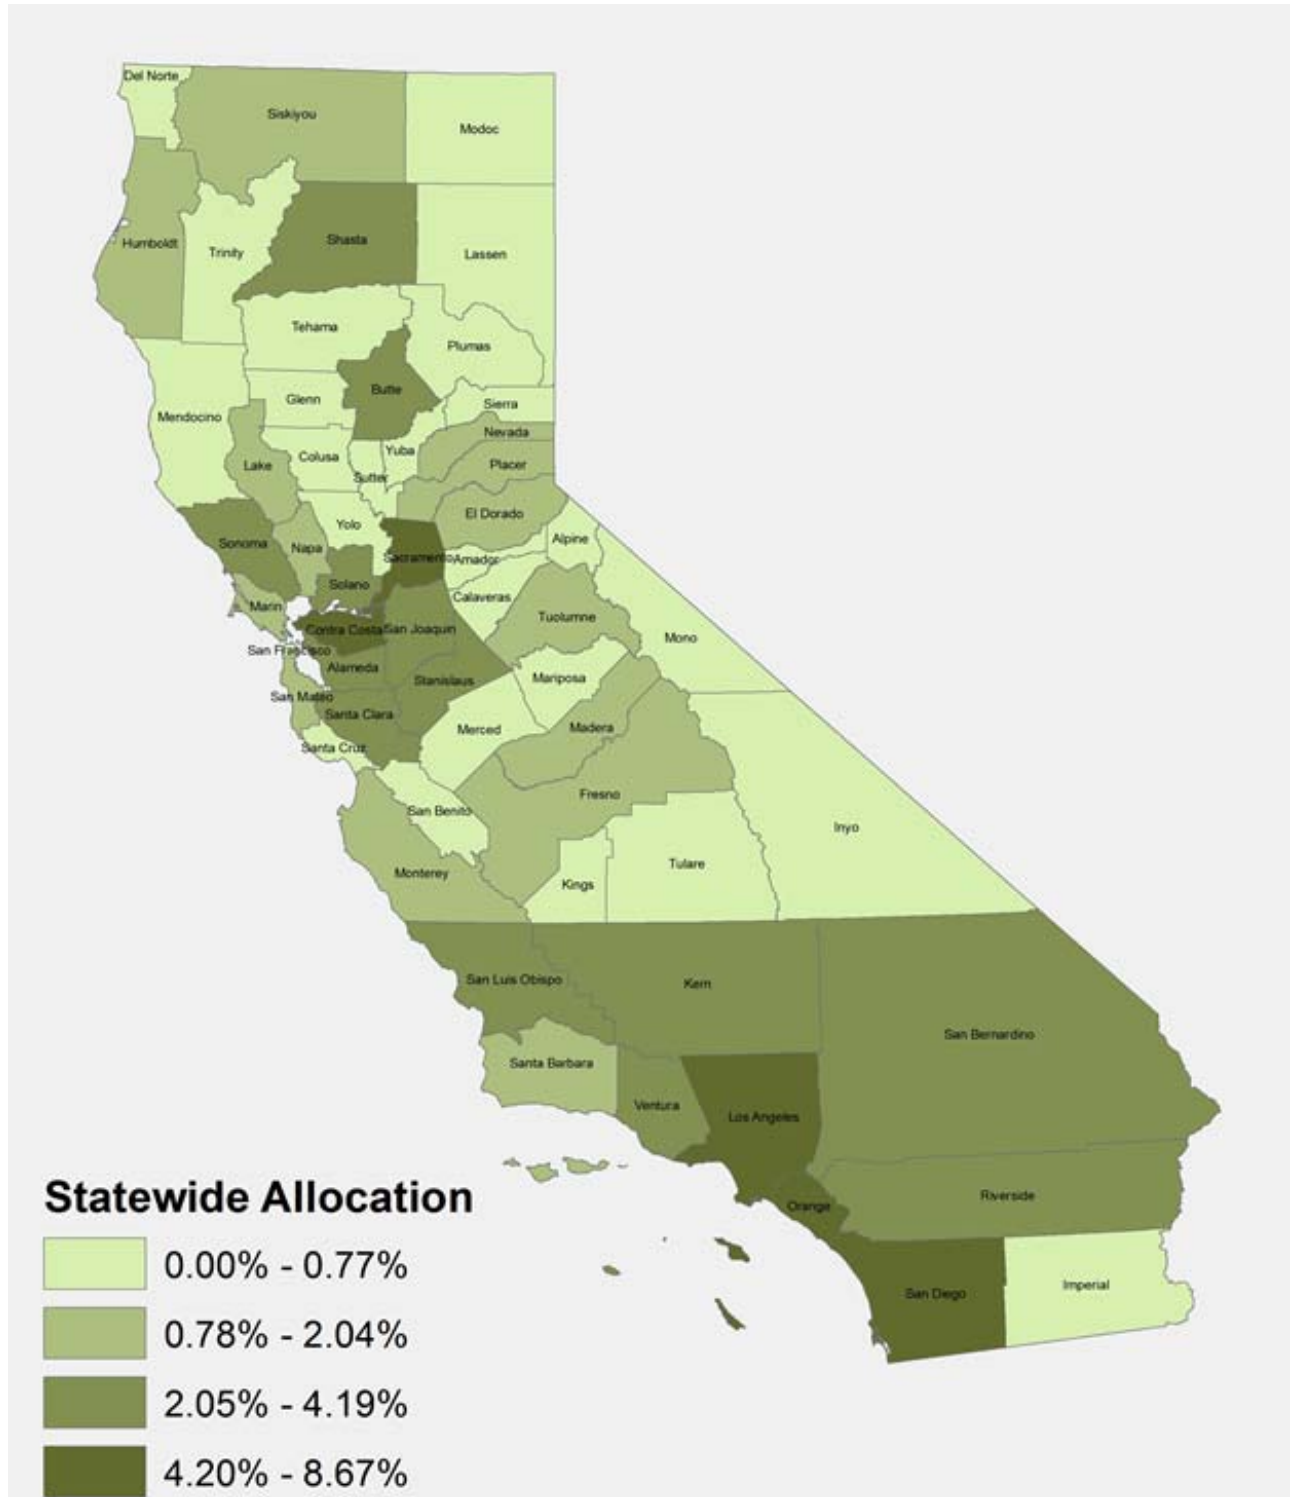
Del Norte
Siskiyou
Modoc
Humboldt
Trinity
Shasta
Lassen
Tehama
Plumas
Butte
Glenn
Sierra
Mendocino
Nevada
Lake
Colusa
Yuba
Placer
Sutter
El Dorado
Yolo
Sonoma
Napa
Sacramento
Amador
Alpine
Solano
Marin
Calaveras
Tuolumne
Contra Costa
San Joaquin
Mono
San Francisco
Alameda
Stanislaus
Mariposa
San Mateo
Santa Clara
Madera
Merced
Santa Cruz
Fresno
San Benito
Inyo
Tulare
Monterey
Kings
San Luis Obispo
Kern
San Bernardino
Santa Barbara
Ventura
Los Angeles
Riverside
Orange
San Diego
Imperial

Statewide Allocation
0.00% - 0.77%
0.78% - 2.04%
2.05% - 4.19%
4.20% - 8.67%